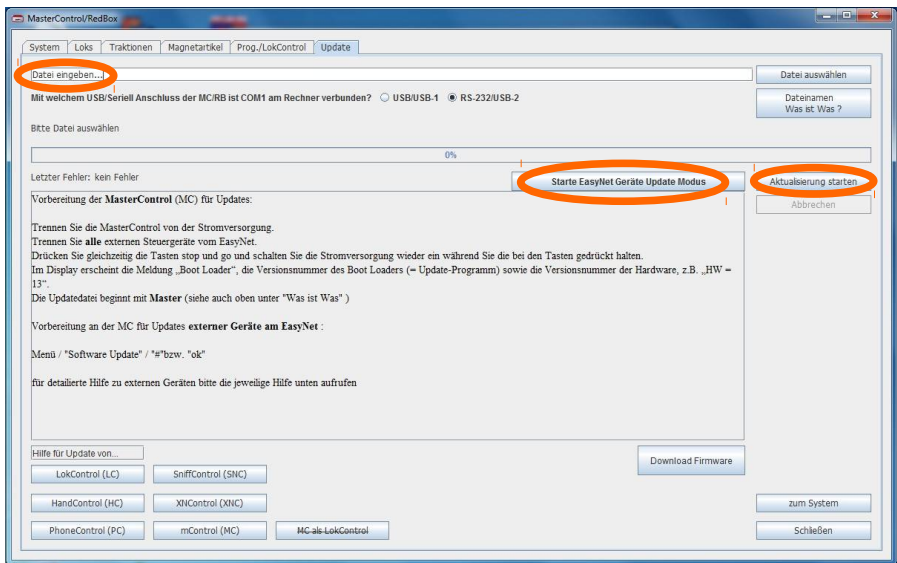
MasterControl/RedBox

System | Loks | Traktionen | Magnetartikel | Prog./LokControl | Update

Datei eingeben...

Datei auswählen

Mit welchem USB/Seriell Anschluss der MC/RB ist COM1 am Rechner verbunden? USB/USB-1 RS-232/USB-2

Dateinamen Was ist Was ?

Bitte Datei auswählen

0%

Letzter Fehler: kein Fehler

Starte EasyNet Geräte Update Modus

Aktualisierung starten

Abbrechen

Vorbereitung der MasterControl (MC) für Updates:

Trennen Sie die MasterControl von der Stromversorgung.
Trennen Sie alle externen Steuergeräte vom EasyNet.
Drücken Sie gleichzeitig die Tasten stop und go und schalten Sie die Stromversorgung wieder ein während Sie die bei den Tasten gedrückt halten.
Im Display erscheint die Meldung „Boot Loader", die Versionsnummer des Boot Loaders (= Update-Programm) sowie die Versionsnummer der Hardware, z.B. „HW = 13".
Die Updatedatei beginnt mit Master (siehe auch oben unter "Was ist Was" )

Vorbereitung an der MC für Updates externer Geräte am EasyNet :

Menü / "Software Update" / "#"bzw. "ok"

für detailierte Hilfe zu externen Geräten bitte die jeweilige Hilfe unten aufrufen

Hilfe für Update von...

Download Firmware

LokControl (LC) | SniffControl (SNC)

HandControl (HC) | XNControl (XNC)

zum System

PhoneControl (PC) | mControl (MC) | MC als LokControl

Schließen